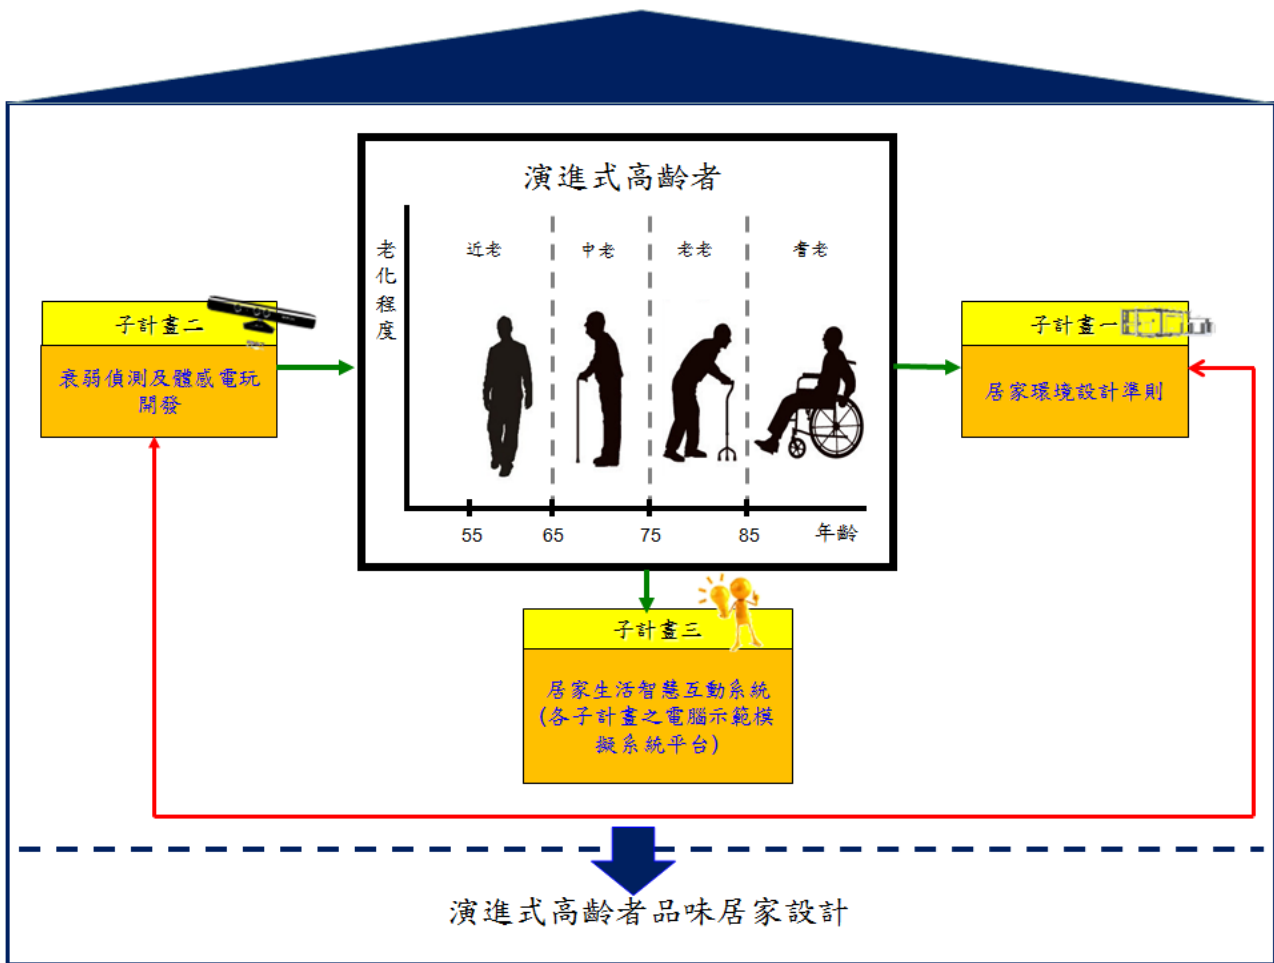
演進式高齡者

老化程度

近老

中老

老老

耆老

55

65

75

85

年齡

子計畫二

衰弱偵測及體感電玩開發

子計畫一

居家環境設計準則

子計畫三

居家生活智慧互動系統(各子計畫之電腦示範模擬系統平台)

演進式高齡者品味居家設計